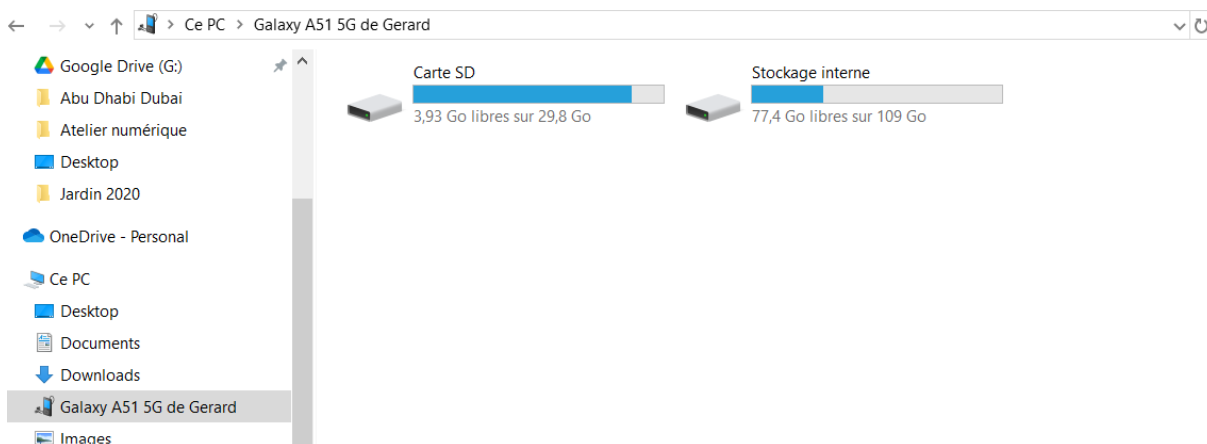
> Ce PC > Galaxy A51 5G de Gerard

Google Drive (G:)
Abu Dhabi Dubai
Atelier numérique
Desktop
Jardin 2020
OneDrive - Personal
Ce PC
Desktop
Documents
Downloads
Galaxy A51 5G de Gerard
Images

Carte SD
3,93 Go libres sur 29,8 Go

Stockage interne
77,4 Go libres sur 109 Go